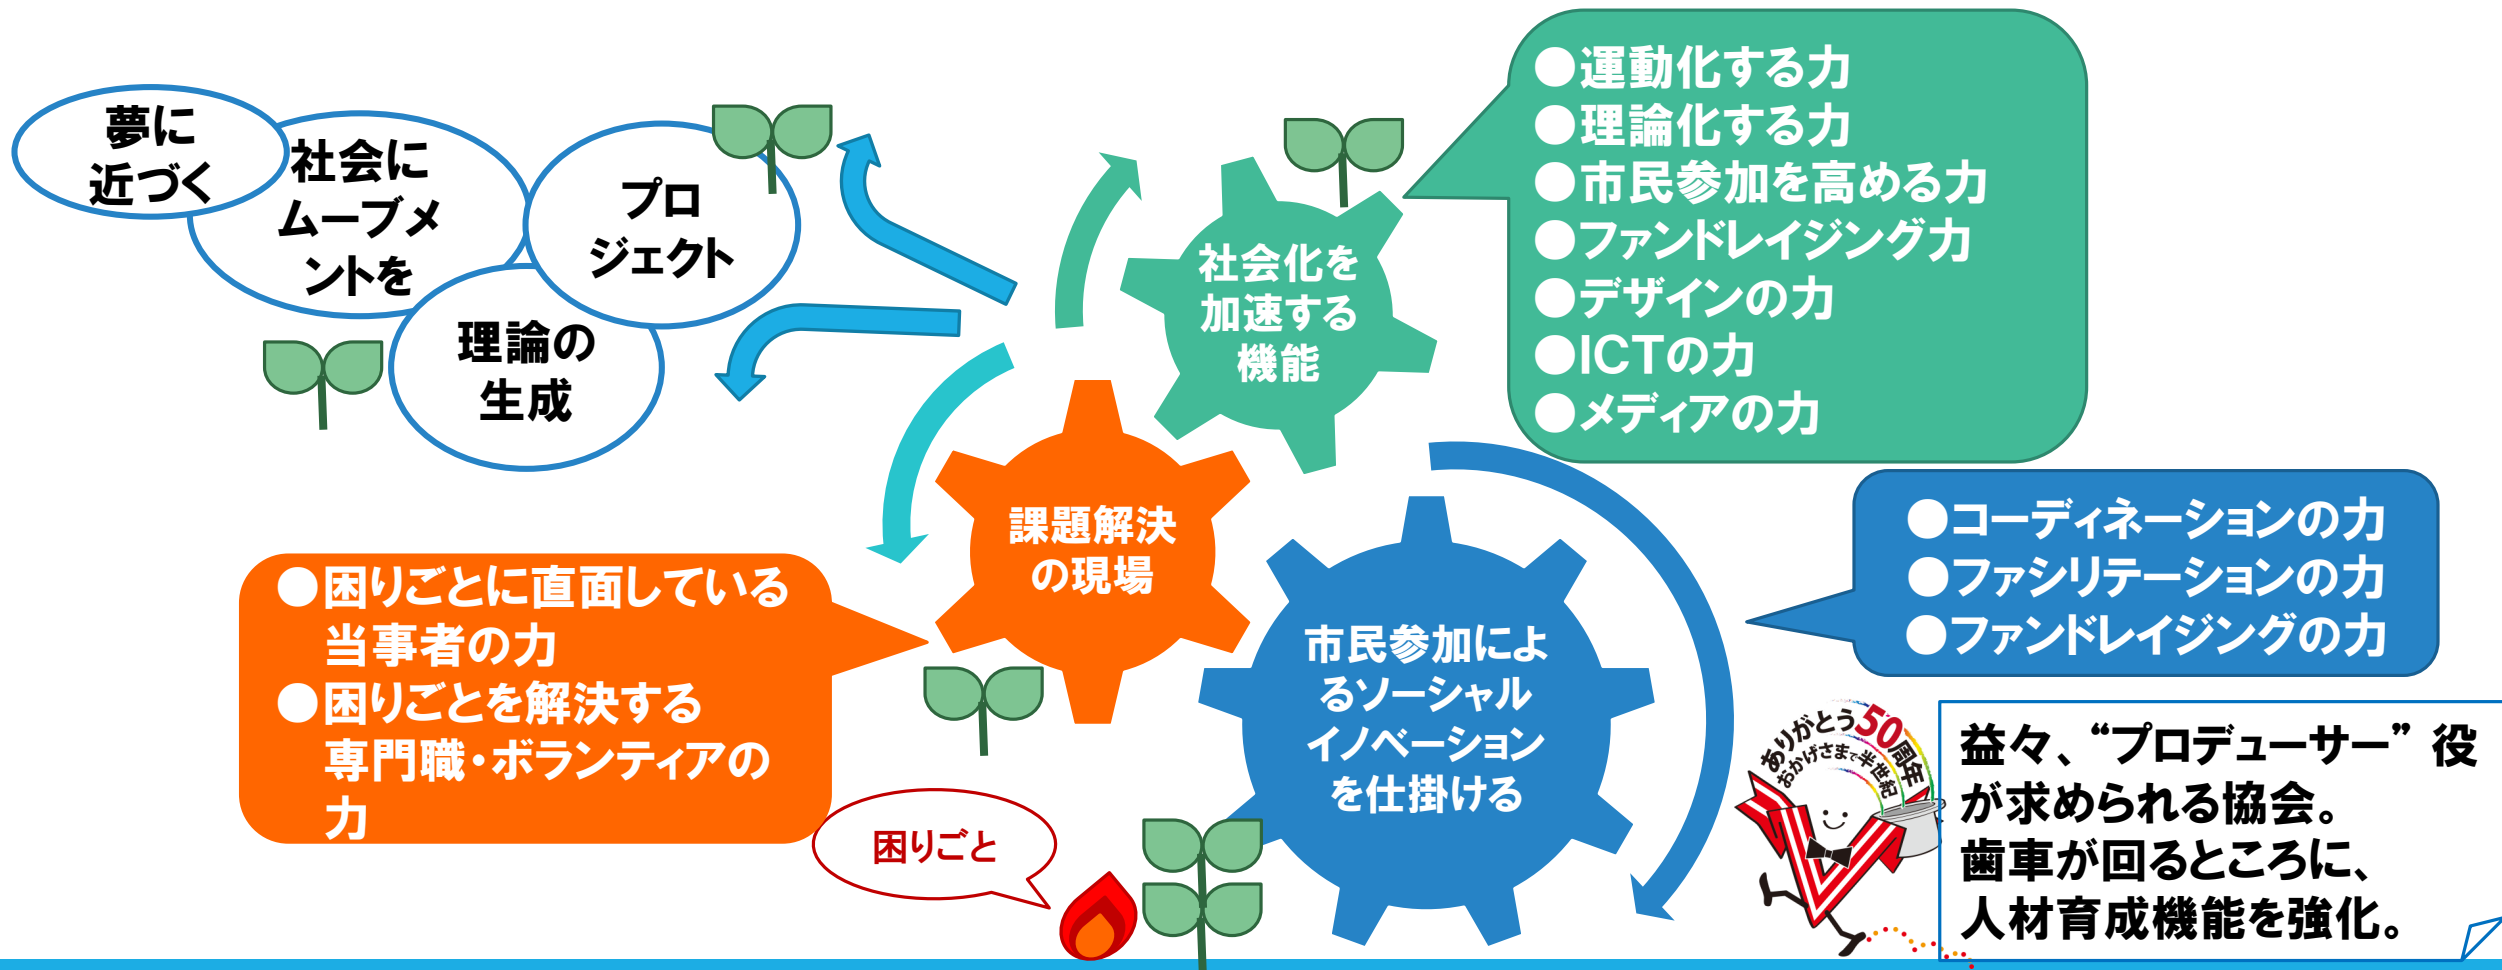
夢に近づく

社会にムーブメントを

プロジェクト

理論の生成

●運動化する力
●理論化する力
●市民参加を高める力
●ファンドレイジング力
●デザインの力
●ICTの力
●メディアの力

社会化を加速する機能

課題解決の現場

市民参加によるソーシャルイノベーションを仕掛ける

●コーディネーションの力
●ファシリテーションの力
●ファンドレイジングの力

●困りごとに直面している当事者の力
●困りごとを解決する専門職・ボランティアの力

困りごと

ありがとう50周年 おかげさまで半世紀

益々、“プロデューサー”役が求められる協会。
歯車が回るところに、
人材育成機能を強化。